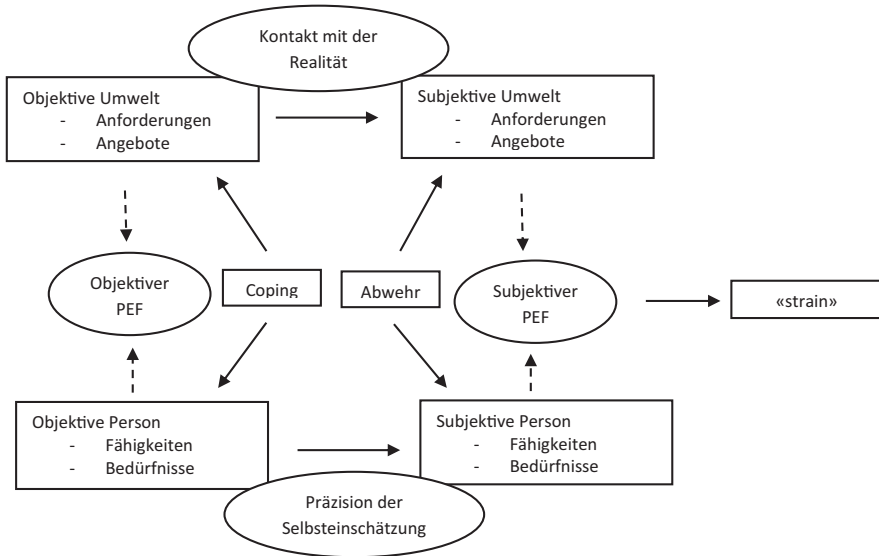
Kontakt mit der Realität

Objektive Umwelt
- Anforderungen
- Angebote

Subjektive Umwelt
- Anforderungen
- Angebote

Objektiver PEF

Coping

Abwehr

Subjektiver PEF

«strain»

Objektive Person
- Fähigkeiten
- Bedürfnisse

Subjektive Person
- Fähigkeiten
- Bedürfnisse

Präzision der Selbsteinschätzung